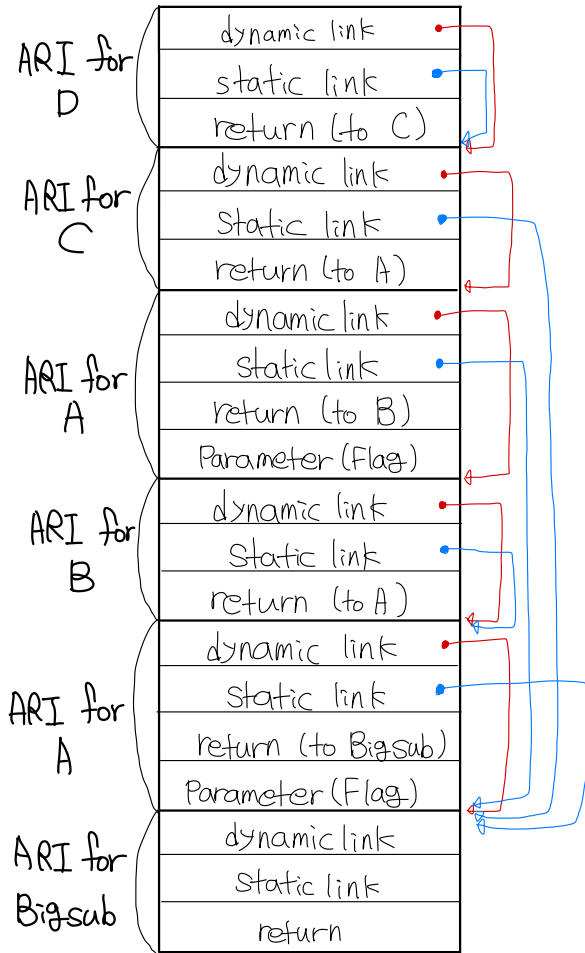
ARI for D

dynamic link
static link
return (to C)

ARI for C

dynamic link
Static link
return (to A)

ARI for A

dynamic link
static link
return (to B)
Parameter (Flag)

ARI for B

dynamic link
Static link
return (to A)

ARI for A

dynamic link
static link
return (to Bigsub)
Parameter (Flag)

ARI for Bigsub

dynamic link
Static link
return